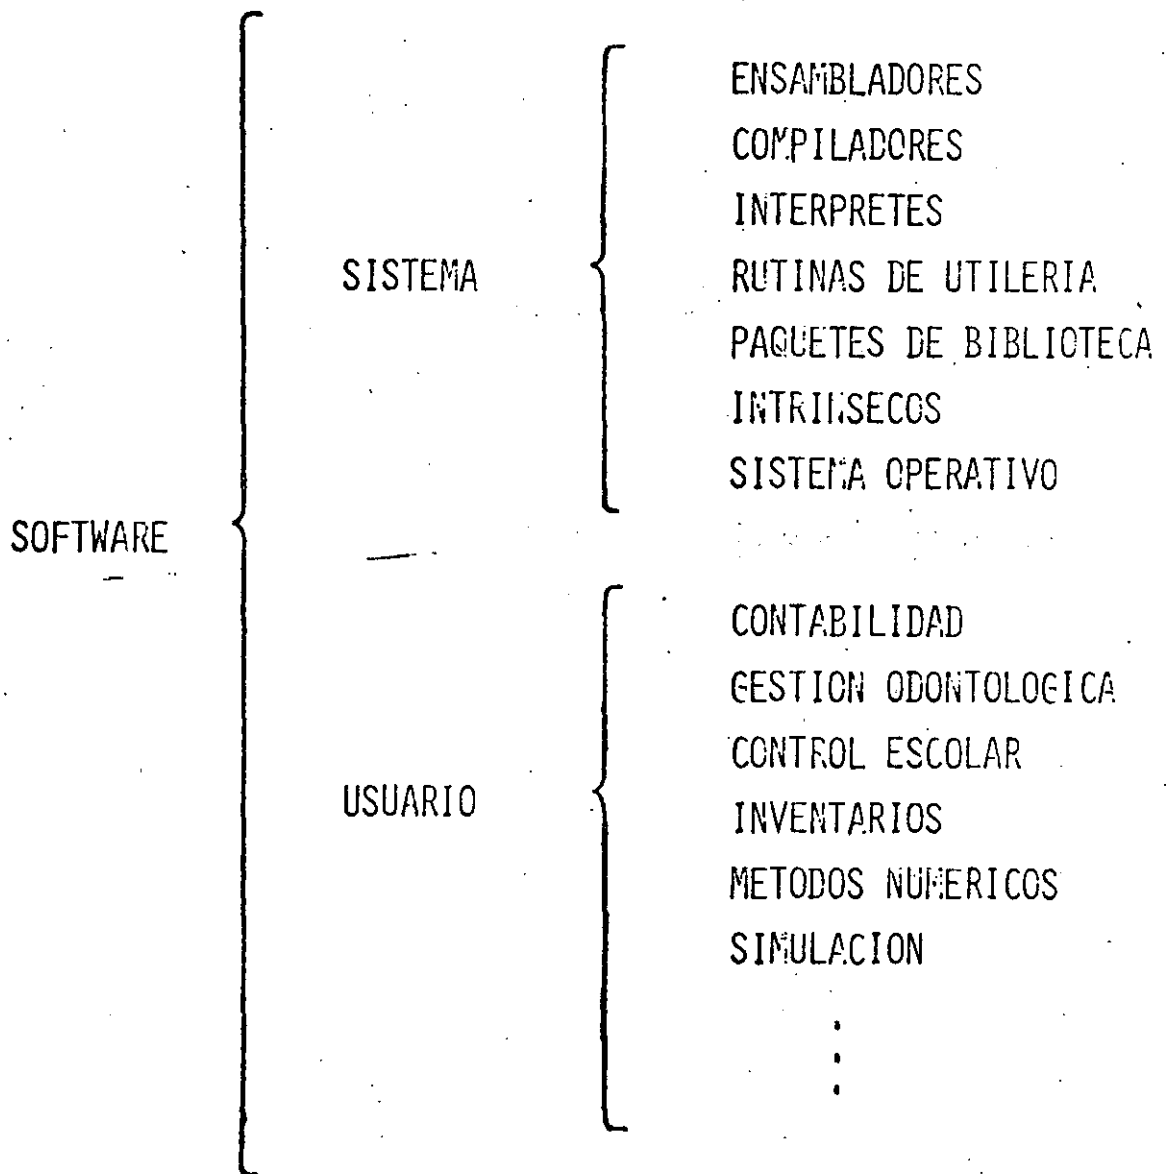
SOFTWARE

SISTEMA

ENSAMBLADORES
COMPILADORES
INTERPRETES
RUTINAS DE UTILERIA
PAQUETES DE BIBLIOTECA
INTRINSECOS
SISTEMA OPERATIVO

USUARIO

CONTABILIDAD
GESTION ODONTOLOGICA
CONTROL ESCOLAR
INVENTARIOS
METODOS NUMERICOS
SIMULACION
⋮